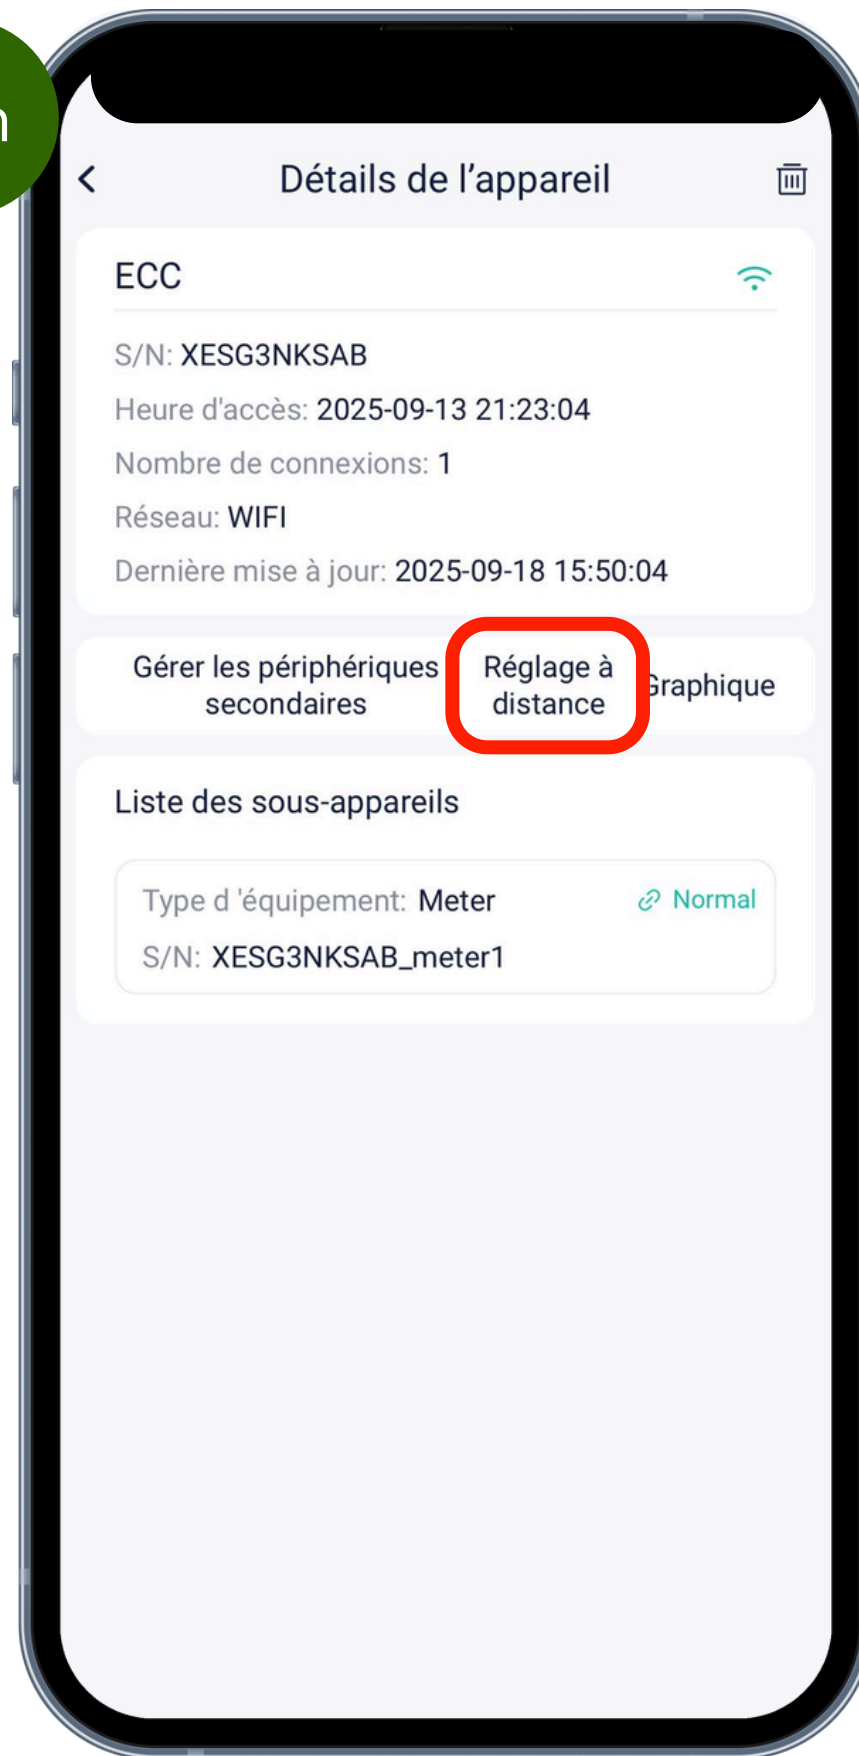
Détails de l'appareil

ECC

S/N: XESG3NKSAB

Heure d'accès: 2025-09-13 21:23:04

Nombre de connexions: 1

Réseau: WIFI

Dernière mise à jour: 2025-09-18 15:50:04

Gérer les périphériques secondaires

Réglage à distance

Graphique

Liste des sous-appareils

Type d 'équipement: Meter

Normal

S/N: XESG3NKSAB_meter1